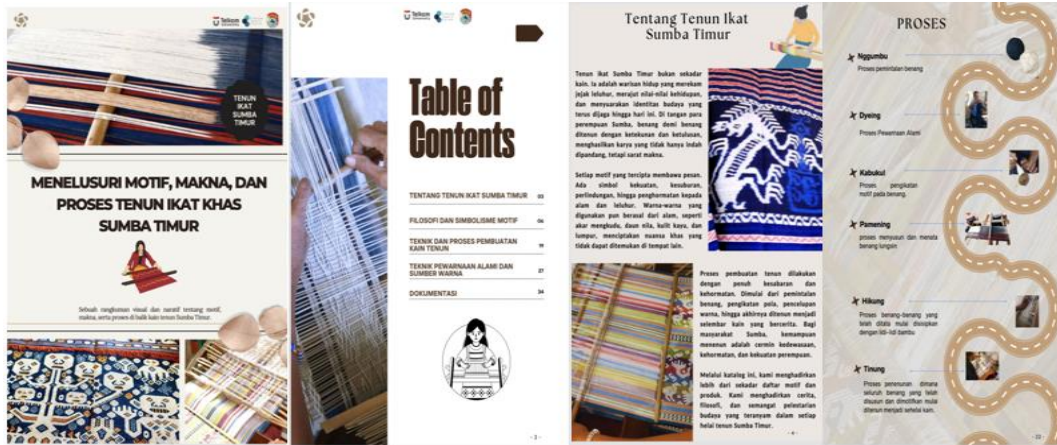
Telkom

TENUN IKAT SUMBA TIMUR

MENELUSURI MOTIF, MAKNA, DAN PROSES TENUN IKAT KHAS SUMBA TIMUR

Sebuah rangkuman visual dan naratif tentang motif, makna, serta proses di balik kain tenun Sumba Timur.

Telkom

Table of Contents

TENTANG TENUN IKAT SUMBA TIMUR 03

FILOSOFI DAN SIMBOLISME MOTIF 06

TEKNIK DAN PROSES PEMBUATAN KAIN TENUN 11

TEKNIK PEWARNAAN ALAMI DAN SUMBER WARNA 27

DOKUMENTASI 34

- 3 -

Tentang Tenun Ikat Sumba Timur

Tenun Ikat Sumba Timur bukan sekadar kain. Ia adalah warisan hidup yang merekam jejak leluhur, merajut nilai-nilai kehidupan, dan menyuarakan identitas budaya yang terus dijaga hingga hari ini. Di tangan para perempuan Sumba, benang demi benang ditenun dengan ketekunan dan ketulusan, menghasilkan karya yang tidak hanya indah dipandang, tetapi sarat makna.

Setiap motif yang tercipta membawa pesan. Ada simbol kekuatan, kesuburan, perlindungan, hingga penghormatan kepada alam dan leluhur. Warna-warna yang digunakan pun berasal dari alam, seperti akar mengkudu, daun nila, kulit kayu, dan lumpur, menciptakan nuansa khas yang tidak dapat ditemukan di tempat lain.

Proses pembuatan tenun dilakukan dengan penuh kesabaran dan kehormatan. Dimulai dari pemintalan benang, pengikatan pola, pencelupan warna, hingga akhirnya ditenun menjadi selembar kain yang bercerita. Bagi masyarakat Sumba, kemampuan menenun adalah cermin kedewasaan, kehormatan, dan kekuatan perempuan.

Melalui katalog ini, kami menghadirkan lebih dari sekadar daftar motif dan produk. Kami menghadirkan cerita, filosofi, dan semangat pelestarian budaya yang teranyam dalam setiap helai tenun Sumba Timur.

- 4 -

PROSES

Ngpumbu
Proses pemintalan benang

Dyeing
Proses Pewarnaan Alami

Kabukul
Proses pengikatan motif pada benang

Pamening
proses menyusun dan menata benang lungsin

Hikung
Proses benang-benang yang telah ditata mulai disisipkan dengan lidi-lidi bambu

Tinung
Proses penenunan dimana seluruh benang yang telah disusun dan dimotifkan mulai ditenun menjadi sehelai kain.